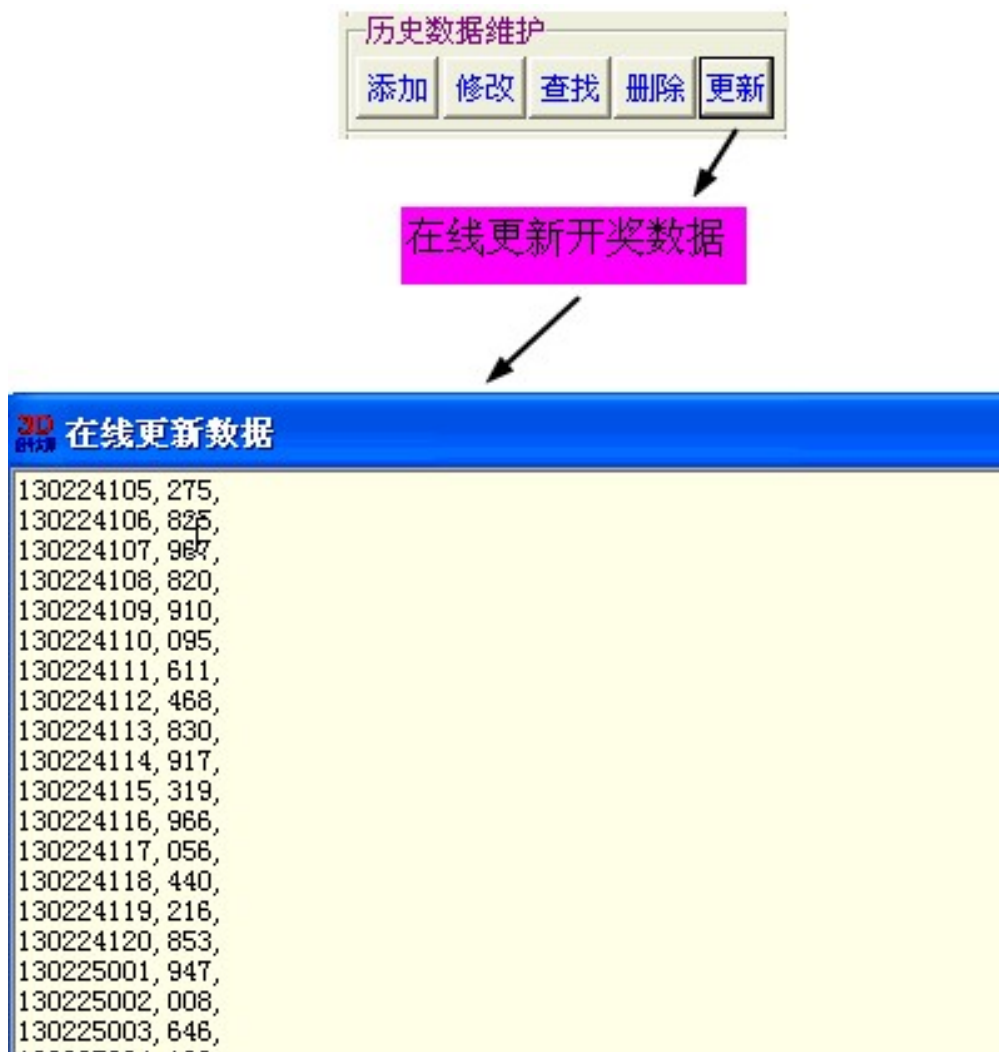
历史数据维护
添加 修改 查找 删除 更新

在线更新开奖数据

3D 在线更新数据

130224105, 275,
130224106, 825,
130224107, 967,
130224108, 820,
130224109, 910,
130224110, 095,
130224111, 611,
130224112, 468,
130224113, 830,
130224114, 917,
130224115, 319,
130224116, 966,
130224117, 056,
130224118, 440,
130224119, 216,
130224120, 853,
130225001, 947,
130225002, 008,
130225003, 646,
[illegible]